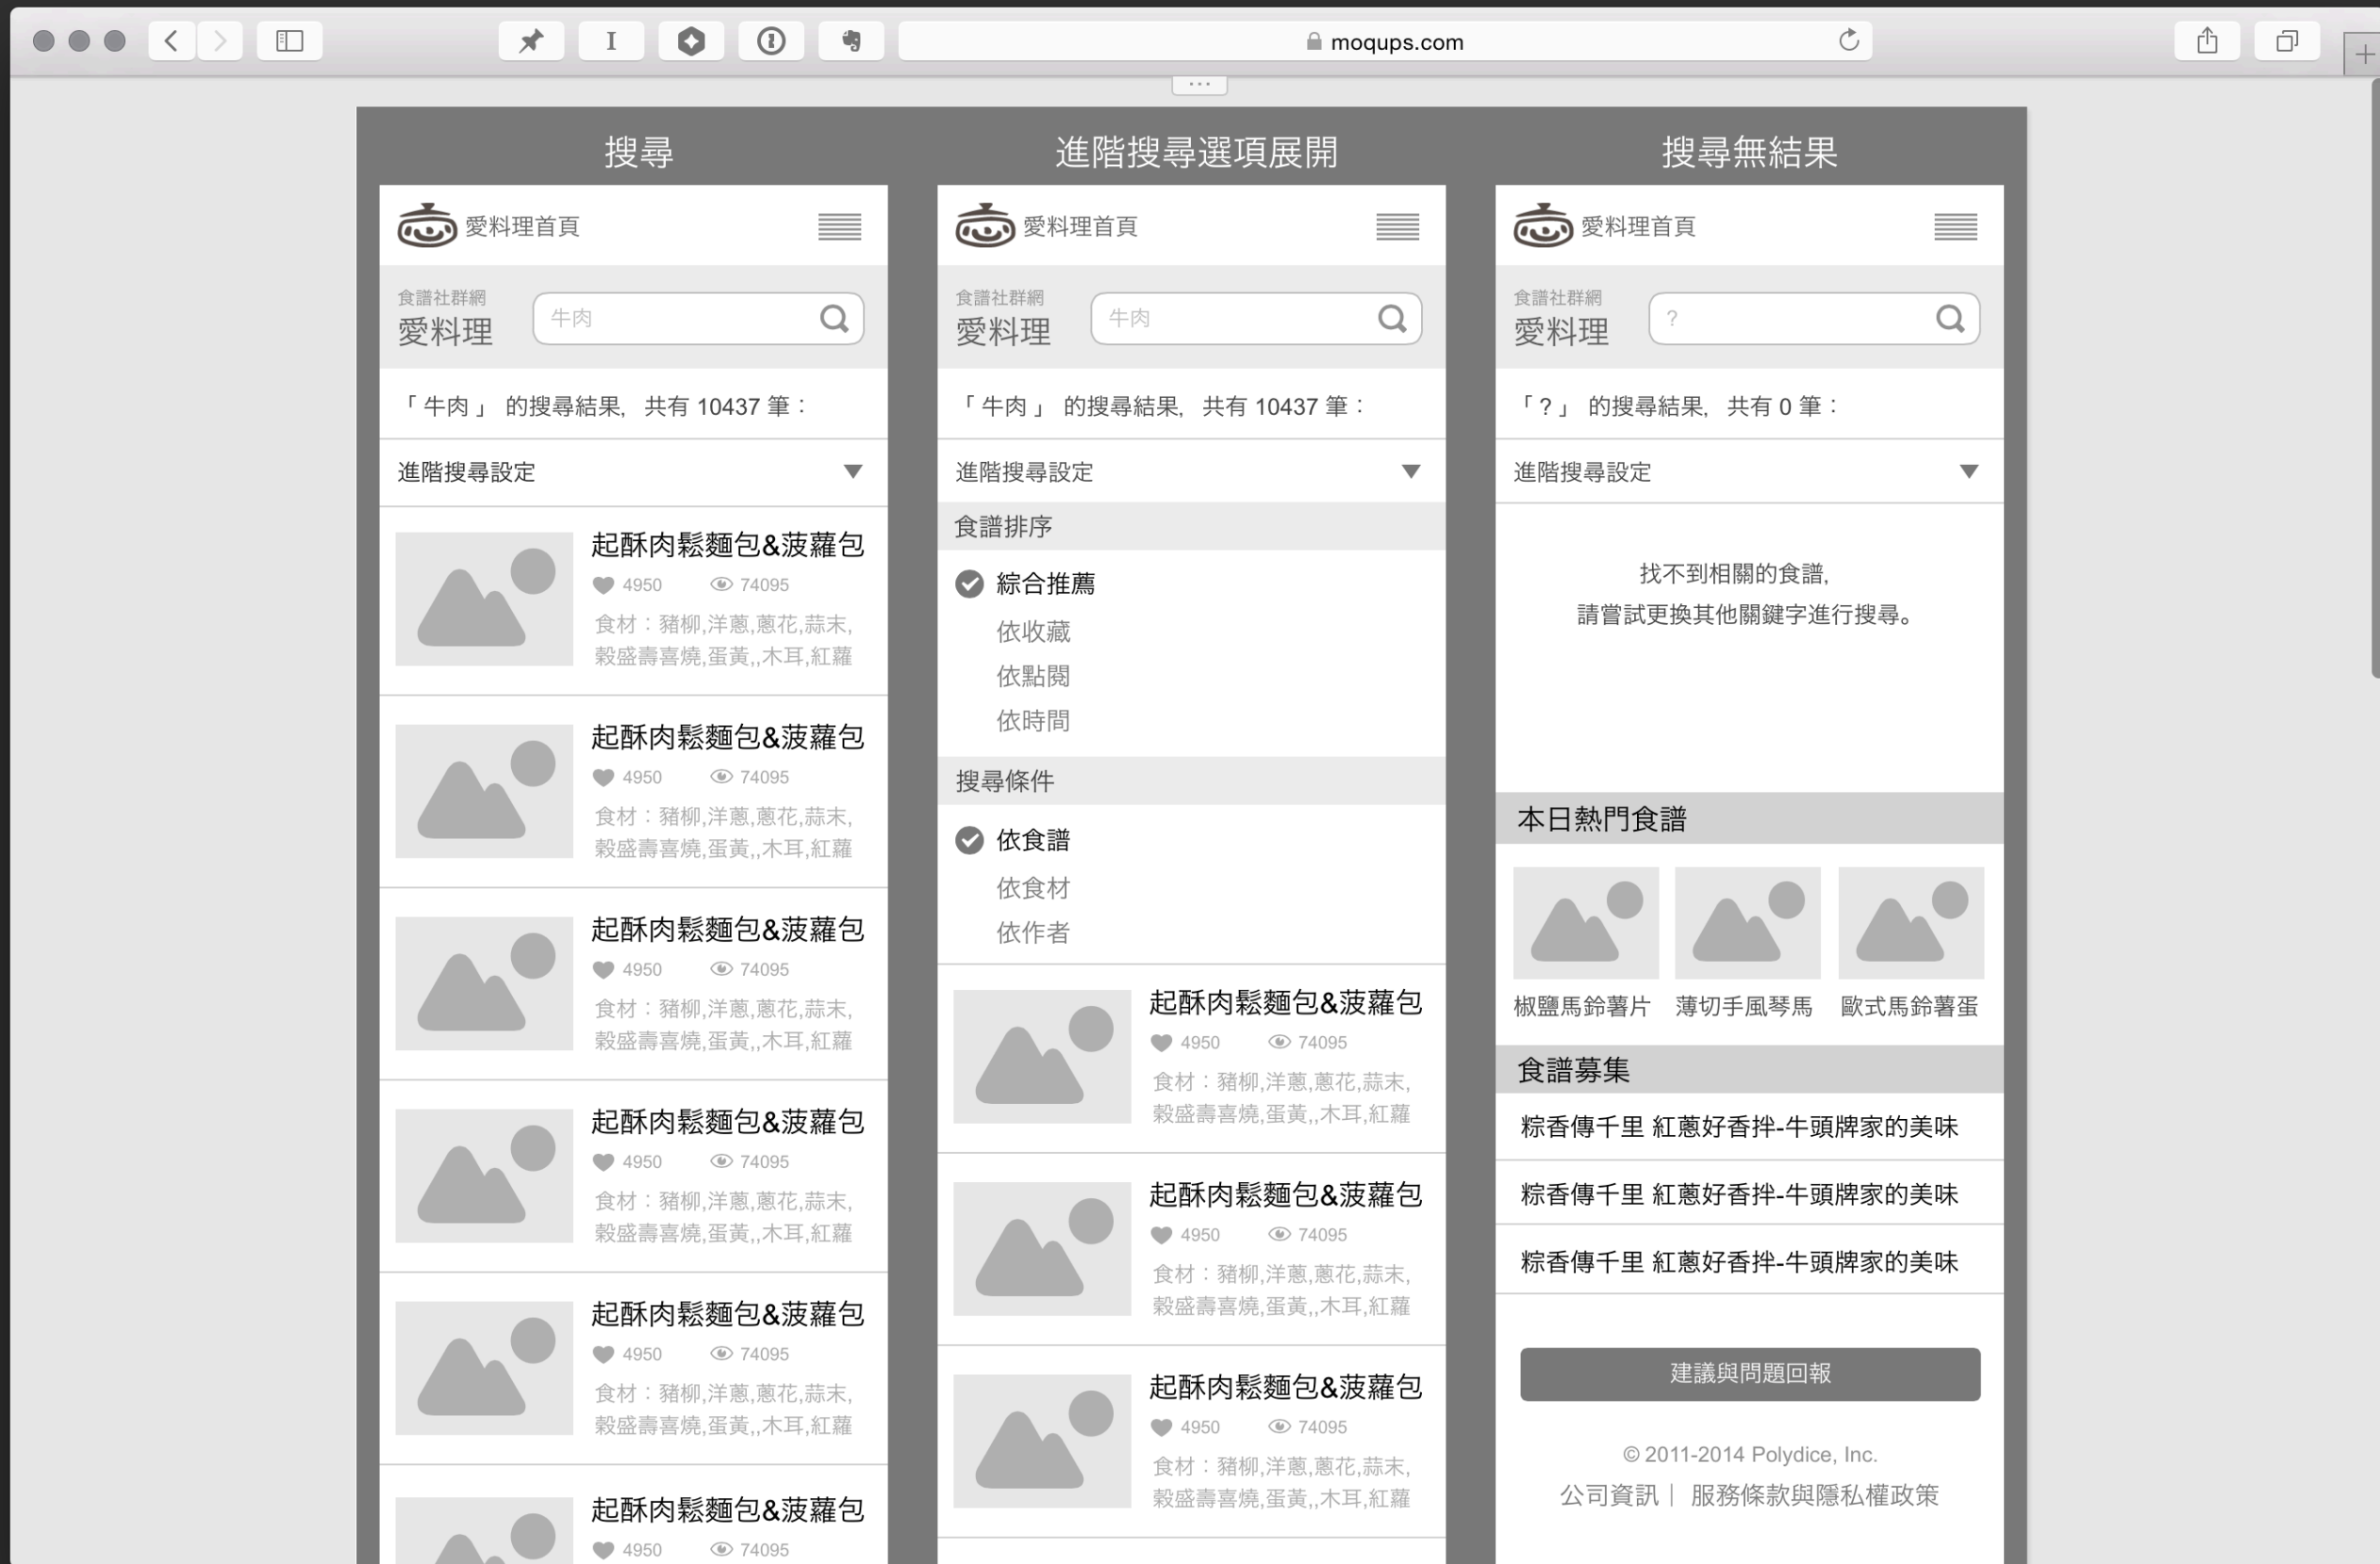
moqups.com

搜尋

愛料理首頁

食譜社群網
愛料理

牛肉

「牛肉」 的搜尋結果, 共有 10437 筆：

進階搜尋設定

起酥肉鬆麵包&菠蘿包
4950 74095
食材：豬柳,洋蔥,蔥花,蒜末,穀盛壽喜燒,蛋黃,,木耳,紅蘿

起酥肉鬆麵包&菠蘿包
4950 74095
食材：豬柳,洋蔥,蔥花,蒜末,穀盛壽喜燒,蛋黃,,木耳,紅蘿

起酥肉鬆麵包&菠蘿包
4950 74095
食材：豬柳,洋蔥,蔥花,蒜末,穀盛壽喜燒,蛋黃,,木耳,紅蘿

起酥肉鬆麵包&菠蘿包
4950 74095
食材：豬柳,洋蔥,蔥花,蒜末,穀盛壽喜燒,蛋黃,,木耳,紅蘿

起酥肉鬆麵包&菠蘿包
4950 74095
食材：豬柳,洋蔥,蔥花,蒜末,穀盛壽喜燒,蛋黃,,木耳,紅蘿

起酥肉鬆麵包&菠蘿包
4950 74095

進階搜尋選項展開

愛料理首頁

食譜社群網
愛料理

牛肉

「牛肉」 的搜尋結果, 共有 10437 筆：

進階搜尋設定

食譜排序
綜合推薦
依收藏
依點閱
依時間

搜尋條件
依食譜
依食材
依作者

起酥肉鬆麵包&菠蘿包
4950 74095
食材：豬柳,洋蔥,蔥花,蒜末,穀盛壽喜燒,蛋黃,,木耳,紅蘿

起酥肉鬆麵包&菠蘿包
4950 74095
食材：豬柳,洋蔥,蔥花,蒜末,穀盛壽喜燒,蛋黃,,木耳,紅蘿

起酥肉鬆麵包&菠蘿包
4950 74095
食材：豬柳,洋蔥,蔥花,蒜末,穀盛壽喜燒,蛋黃,,木耳,紅蘿

搜尋無結果

愛料理首頁

食譜社群網
愛料理

?

「?」 的搜尋結果, 共有 0 筆：

進階搜尋設定

找不到相關的食譜,
請嘗試更換其他關鍵字進行搜尋。

本日熱門食譜
椒鹽馬鈴薯片 薄切手風琴馬 歐式馬鈴薯蛋

食譜募集
粽香傳千里 紅蔥好香拌-牛頭牌家的美味
粽香傳千里 紅蔥好香拌-牛頭牌家的美味
粽香傳千里 紅蔥好香拌-牛頭牌家的美味

建議與問題回報

© 2011-2014 Polydice, Inc.
公司資訊 | 服務條款與隱私權政策